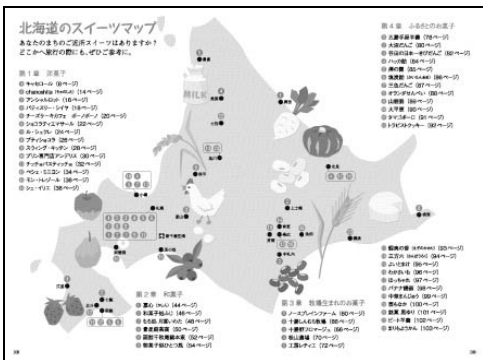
北海道のスイーツマップ

あなたのまちのご当地スイーツはありますか？
どこかへ旅行の際にも、ぜひご参考に。

第1章 洋菓子
① キャセロール（8ページ）
② chanoahiia（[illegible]）（14ページ）
③ アンシャルロット（16ページ）
④ パティスリー・シイヤ（18ページ）
⑤ チーズケーキカフェ ポーノポーノ（20ページ）
⑥ ショコラティエマサール（22ページ）
⑦ ル・ショウル（24ページ）
⑧ プティショコラ（26ページ）
⑨ スウィーツ キッチン（28ページ）
⑩ プリン専門店アンデリス（30ページ）
⑪ チュチュパティスリー（32ページ）
⑫ ペッシュ・ミニヨン（34ページ）
⑬ モン・トレゾール（36ページ）
⑭ シュ・イリエ（38ページ）

MILK

第2章 和菓子
① 菓心（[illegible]）（44ページ）
② 和菓子処 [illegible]（46ページ）
③ もち処 川原いし子（48ページ）
④ 豊月菓子店（50ページ）
⑤ 菓匠千秋庵総本家（52ページ）
⑥ 和菓子処ひびき屋（54ページ）

第3章 牧場生まれのお菓子
① ノースプレインファーム（60ページ）
② 十勝まきば（62ページ）
③ 十勝野フロマージュ（64ページ）
④ 花畑牧場（66ページ）
⑤ 工房レティエ（72ページ）

第4章 ふるさとのお菓子
① 北郷千菓子（78ページ）
② 大砲だんご（80ページ）
③ 市まのお菓一本だんご（82ページ）
④ ハッカ飴（84ページ）
⑤ 湯の華（86ページ）
⑥ 米菓（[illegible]）（88ページ）
⑦ 三色だんご（87ページ）
⑧ わらび餅（88ページ）
⑨ 山親爺（89ページ）
⑩ 大平原（90ページ）
⑪ きびだんご（91ページ）
⑫ トラピストクッキー（92ページ）

⑬ 焼酎の香（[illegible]）（93ページ）
⑭ 三方六（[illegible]）（94ページ）
⑮ ふいごまけ（95ページ）
⑯ わかさいも（96ページ）
⑰ じゃがポックル（97ページ）
⑱ バナナ饅頭（98ページ）
⑲ 中華まんじゅう（99ページ）
⑳ 花かぶ（100ページ）
㉑ 旭豆（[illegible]）（101ページ）
㉒ ピート羊羹（102ページ）
㉓ まりもようかん（103ページ）

28

29